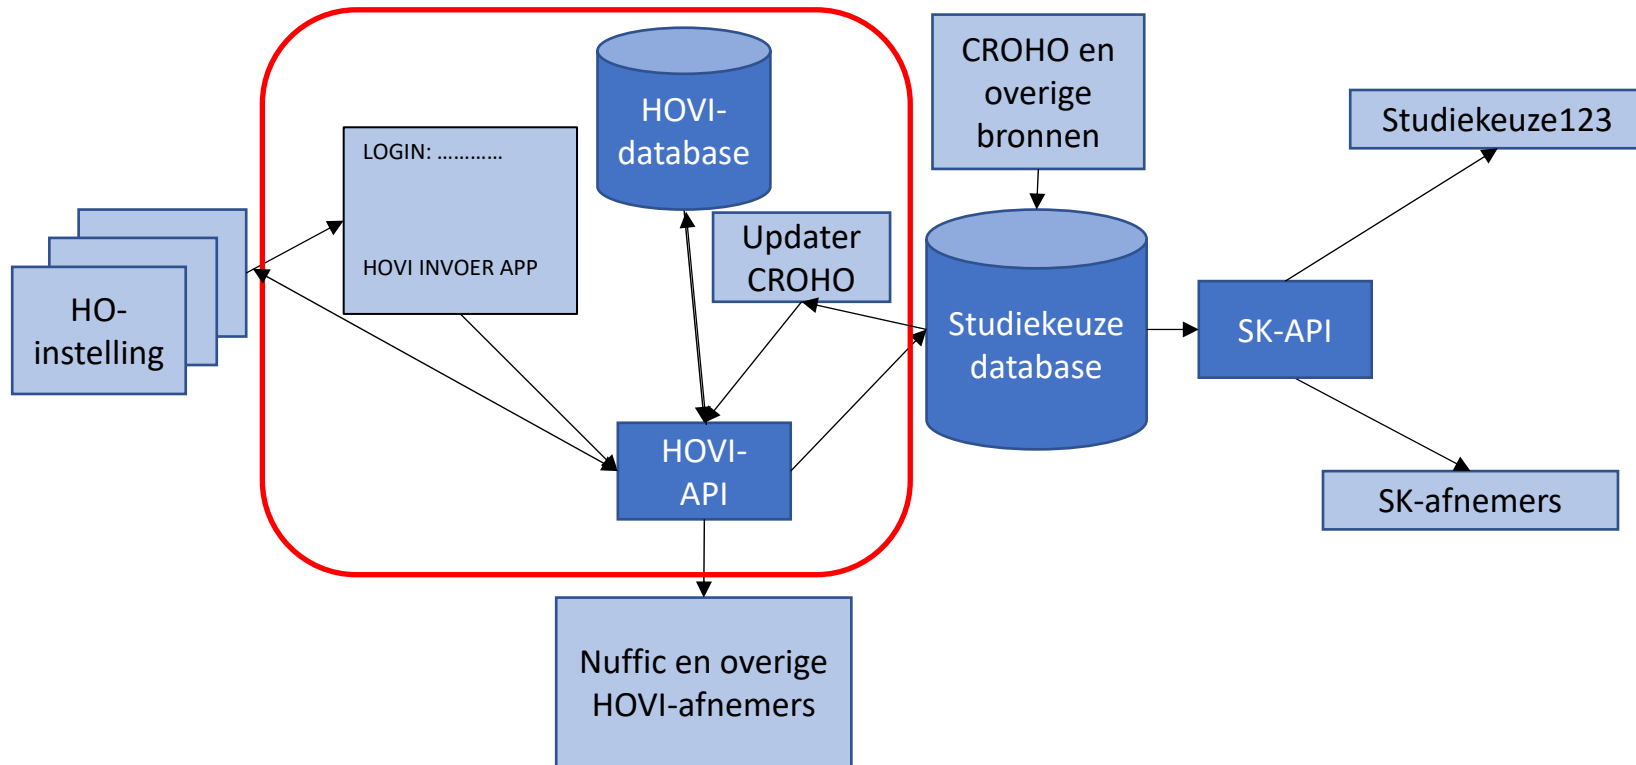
HO-instelling

LOGIN: …………

HOVI INVOER APP

HOVI-database

Updater CROHO

HOVI-API

CROHO en overige bronnen

Studiekeuze database

SK-API

Studiekeuze123

SK-afnemers

Nuffic en overige HOVI-afnemers